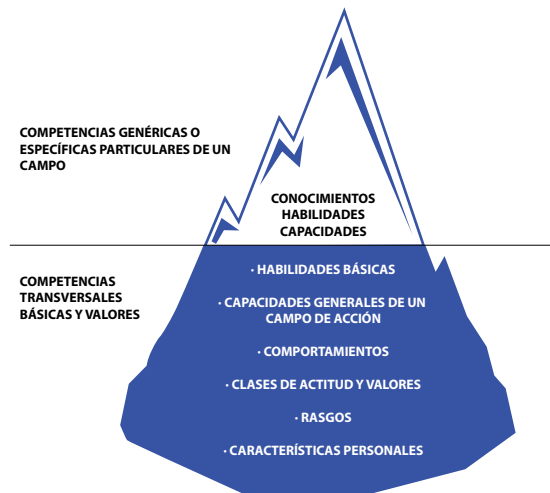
COMPETENCIAS GENÉRICAS O ESPECÍFICAS PARTICULARES DE UN CAMPO

CONOCIMIENTOS
HABILIDADES
CAPACIDADES

COMPETENCIAS TRANSVERSALES BÁSICAS Y VALORES

· HABILIDADES BÁSICAS

· CAPACIDADES GENERALES DE UN CAMPO DE ACCIÓN

· COMPORTAMIENTOS

· CLASES DE ACTITUD Y VALORES

· RASGOS

· CARACTERÍSTICAS PERSONALES